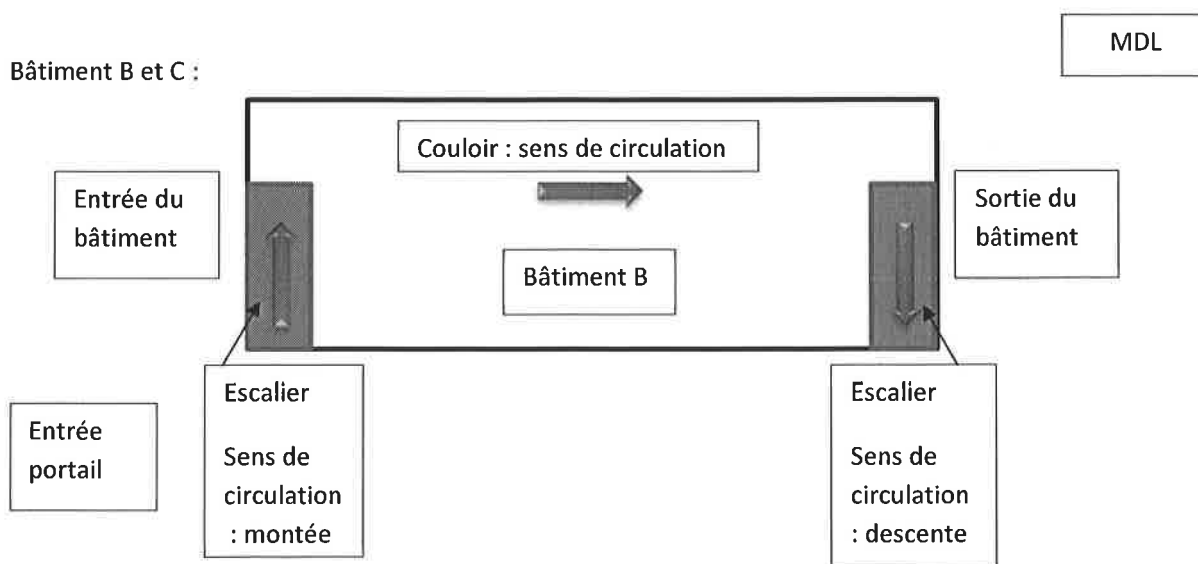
MDL

Bâtiment B et C :

Couloir : sens de circulation

Entrée du bâtiment

Sortie du bâtiment

Bâtiment B

Escalier

Sens de circulation : montée

Escalier

Sens de circulation : descente

Entrée portail